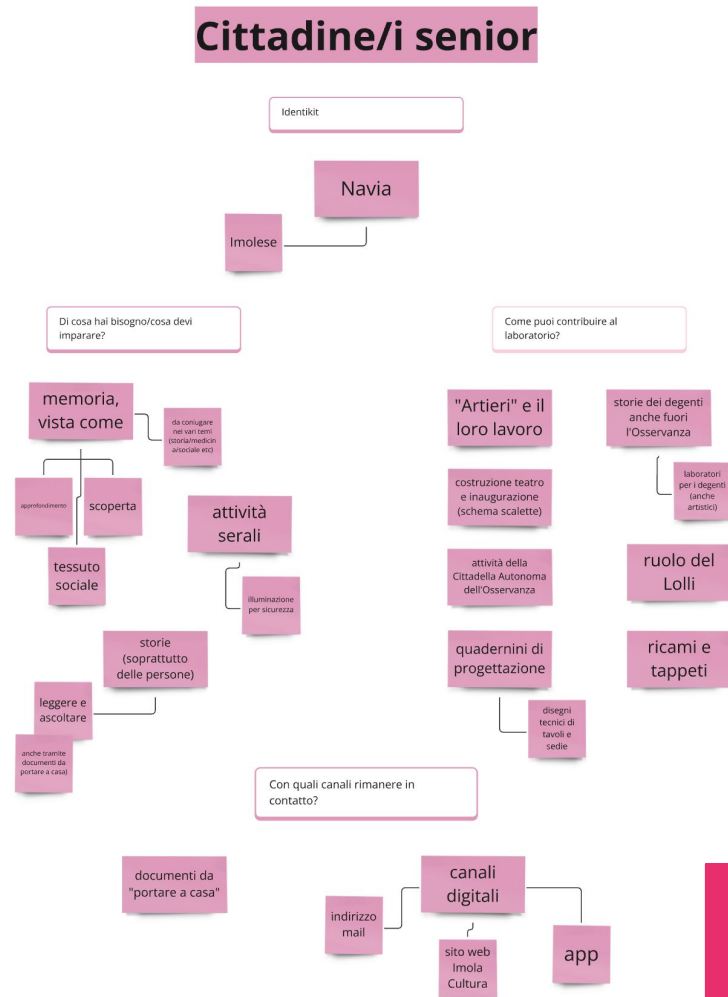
Cittadine/i senior

Identikit

Navia

Imolese

Di cosa hai bisogno/cosa devi imparare?

Come puoi contribuire al laboratorio?

memoria, vista come

da coniugare nei vari temi (storia/medicina/sociale etc)

approfondimento

scoperta

tessuto sociale

attività serali

illuminazione per sicurezza

storie (soprattutto delle persone)

leggere e ascoltare

anche tramite documenti da portare a casa)

"Artieri" e il loro lavoro

storie dei degenti anche fuori l'Osservanza

laboratori per i degenti (anche artistici)

costruzione teatro e inaugurazione (schema scalette)

attività della Cittadella Autonoma dell'Osservanza

ruolo del Lolli

quadernini di progettazione

disegni tecnici di tavoli e sedie

ricami e tappeti

Con quali canali rimanere in contatto?

documenti da "portare a casa"

canali digitali

indirizzo mail

sito web Imola Cultura

app